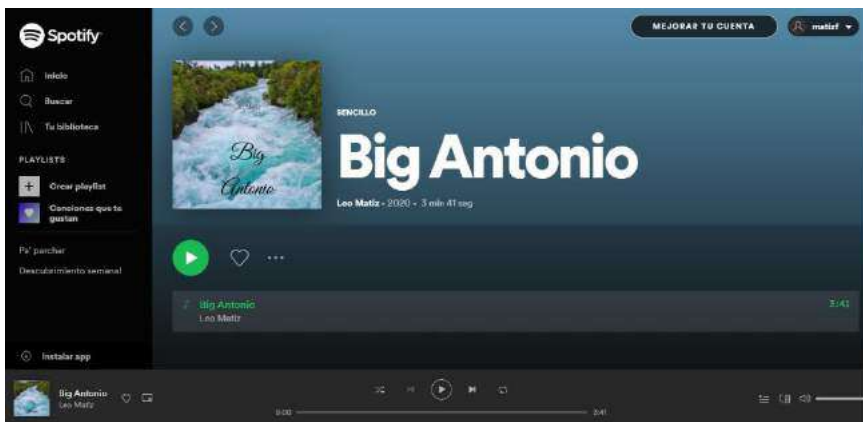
Spotify

Inicio
Buscar
Tu biblioteca

PLAYLISTS
Crear playlist
Canciones que te gustan

Pa' parchar
Descubrimiento semanal

Instalar app

MEJORAR TU CUENTA
matizf

Big
Antonio

SENCILLO
Big Antonio
Leo Matiz • 2020 • 3 min 41 seg

Big Antonio
Leo Matiz
3:41

Big Antonio
Leo Matiz
0:00
3:41